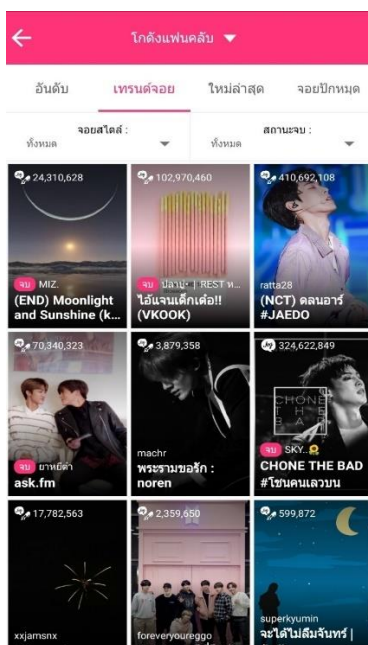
โกดังแฟนคลับ

อันดับ
เทรนด์จอย
ใหม่ล่าสุด
จอยปักหมุด

จอยสไตล์ :
ทั้งหมด
สถานะจบ :
ทั้งหมด

24,310,628
จบ MIZ.
(END) Moonlight and Sunshine (k...

102,970,460
จบ ปลาบะ | REST พ...
ไอ้แจนเด็กเด๋อ!! (VKOOK)

410,692,108
ratta28
(NCT) ดลนอาร์ #JAEDO

70,340,323
จบ ยาหยีดา
ask.fm

3,879,358
machr
พระรามขอรัก : noren

324,622,849
CHONE THE BAD
จบ SKY...
CHONE THE BAD #โชนคนเลวบน

17,782,563
xxjamsnx

2,359,650
foreveryoureggo

599,872
superkyumin
จะได้ไม่ลืมจันทร์ |